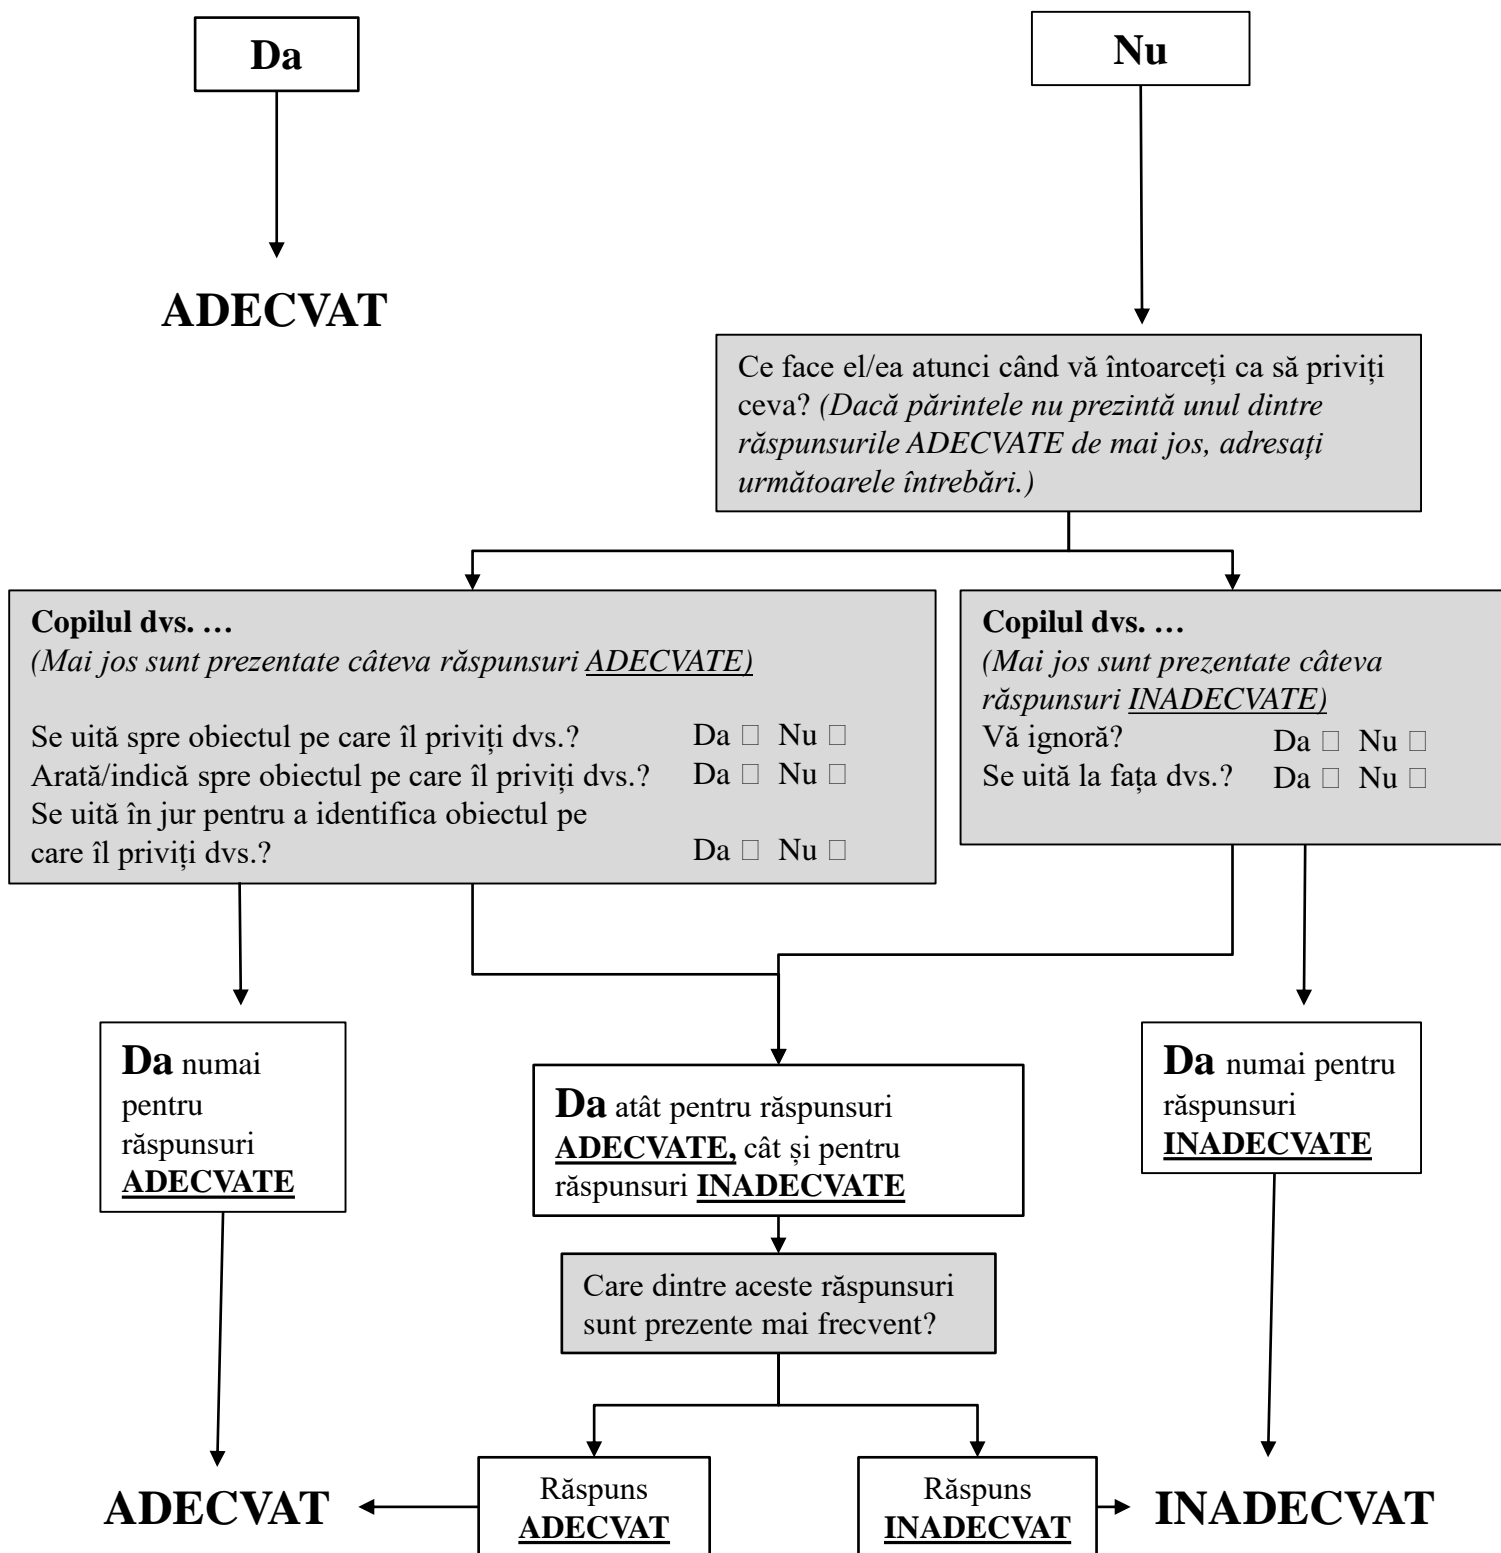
Da

Nu

ADECVAT

Ce face el/ea atunci când vă întoarceți ca să priviți ceva? *(Dacă părintele nu prezintă unul dintre răspunsurile ADECVATE de mai jos, adresați următoarele întrebări.)*

**Copilul dvs. …**
*(Mai jos sunt prezentate câteva răspunsuri ADECVATE)*

Se uită spre obiectul pe care îl priviți dvs.? Da □ Nu □
Arată/indică spre obiectul pe care îl priviți dvs.? Da □ Nu □
Se uită în jur pentru a identifica obiectul pe care îl priviți dvs.? Da □ Nu □

**Copilul dvs. …**
*(Mai jos sunt prezentate câteva răspunsuri INADECVATE)*
Vă ignoră? Da □ Nu □
Se uită la fața dvs.? Da □ Nu □

**Da** numai pentru răspunsuri **ADECVATE**

**Da** atât pentru răspunsuri **ADECVATE,** cât și pentru răspunsuri **INADECVATE**

**Da** numai pentru răspunsuri **INADECVATE**

Care dintre aceste răspunsuri sunt prezente mai frecvent?

ADECVAT

Răspuns **ADECVAT**

Răspuns **INADECVAT**

INADECVAT